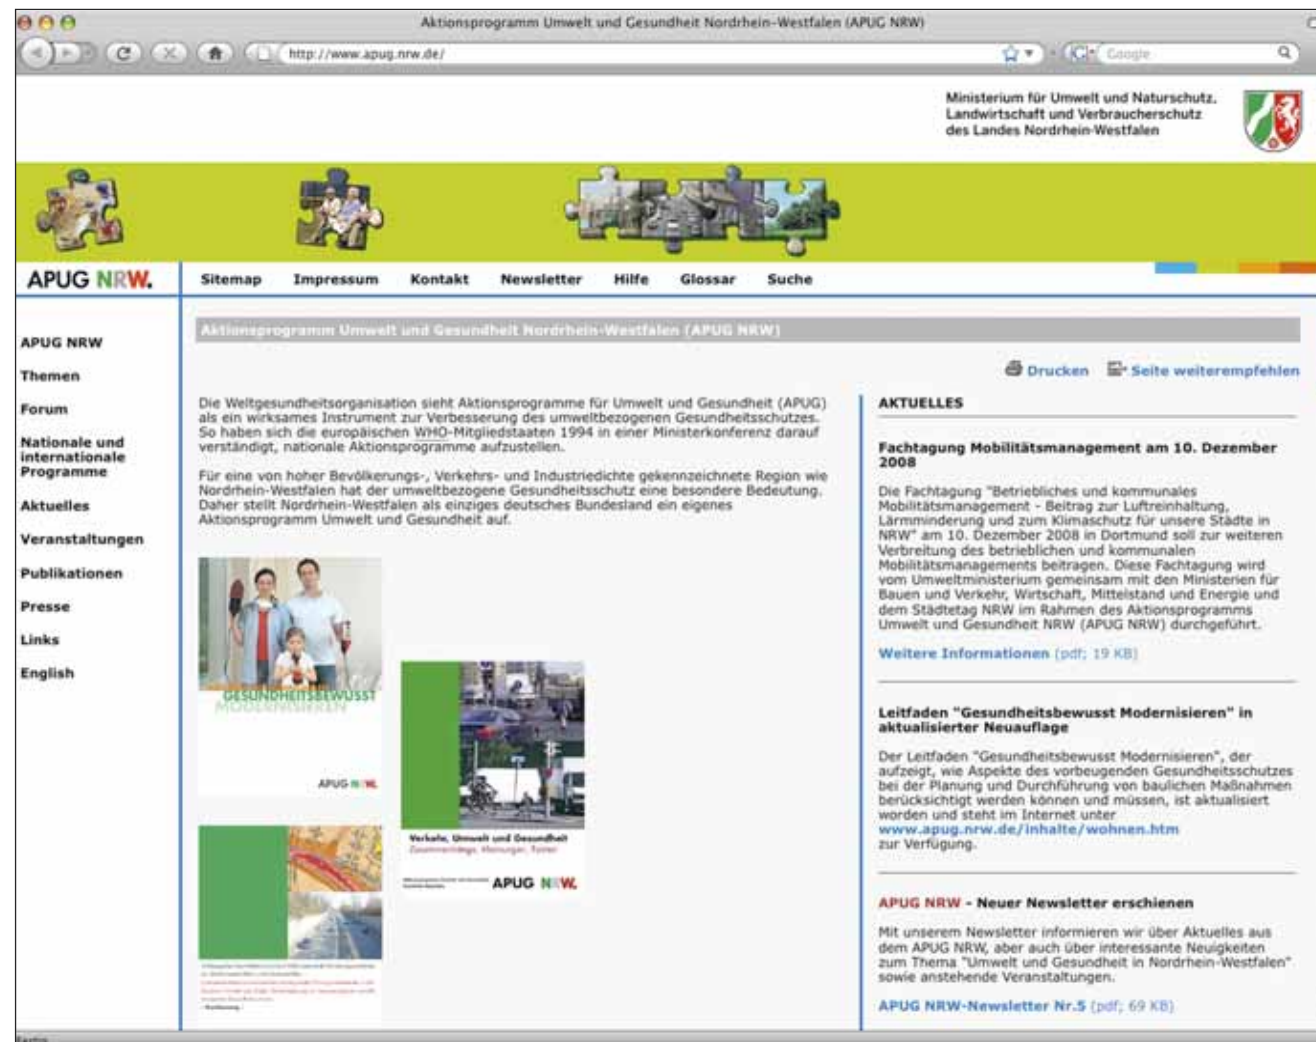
Aktionsprogramm Umwelt und Gesundheit Nordrhein-Westfalen (APUG NRW)

http://www.apug.nrw.de/

Google

Ministerium für Umwelt und Naturschutz, Landwirtschaft und Verbraucherschutz des Landes Nordrhein-Westfalen

APUG NRW.

Sitemap Impressum Kontakt Newsletter Hilfe Glossar Suche

APUG NRW
Themen
Forum
Nationale und internationale Programme
Aktuelles
Veranstaltungen
Publikationen
Presse
Links
English

Aktionsprogramm Umwelt und Gesundheit Nordrhein-Westfalen (APUG NRW)

Drucken Seite weiterempfehlen

Die Weltgesundheitsorganisation sieht Aktionsprogramme für Umwelt und Gesundheit (APUG) als ein wirksames Instrument zur Verbesserung des umweltbezogenen Gesundheitsschutzes. So haben sich die europäischen WHO-Mitgliedstaaten 1994 in einer Ministerkonferenz darauf verständigt, nationale Aktionsprogramme aufzustellen.

Für eine von hoher Bevölkerungs-, Verkehrs- und Industriedichte gekennzeichnete Region wie Nordrhein-Westfalen hat der umweltbezogene Gesundheitsschutz eine besondere Bedeutung. Daher stellt Nordrhein-Westfalen als einziges deutsches Bundesland ein eigenes Aktionsprogramm Umwelt und Gesundheit auf.

GESUNDHEITSBEWUSST MODERNISIEREN

APUG NRW

Verkehr, Umwelt und Gesundheit
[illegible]

APUG NRW

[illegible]

AKTUELLES

Fachtagung Mobilitätsmanagement am 10. Dezember 2008

Die Fachtagung "Betriebliches und kommunales Mobilitätsmanagement - Beitrag zur Luftreinhaltung, Lärmminderung und zum Klimaschutz für unsere Städte in NRW" am 10. Dezember 2008 in Dortmund soll zur weiteren Verbreitung des betrieblichen und kommunalen Mobilitätsmanagements beitragen. Diese Fachtagung wird vom Umweltministerium gemeinsam mit den Ministerien für Bauen und Verkehr, Wirtschaft, Mittelstand und Energie und dem Städtetag NRW im Rahmen des Aktionsprogramms Umwelt und Gesundheit NRW (APUG NRW) durchgeführt.

Weitere Informationen (pdf; 19 KB)

Leitfaden "Gesundheitsbewusst Modernisieren" in aktualisierter Neuauflage

Der Leitfaden "Gesundheitsbewusst Modernisieren", der aufzeigt, wie Aspekte des vorbeugenden Gesundheitsschutzes bei der Planung und Durchführung von baulichen Maßnahmen berücksichtigt werden können und müssen, ist aktualisiert worden und steht im Internet unter www.apug.nrw.de/inhalte/wohnen.htm zur Verfügung.

APUG NRW - Neuer Newsletter erschienen

Mit unserem Newsletter informieren wir über Aktuelles aus dem APUG NRW, aber auch über interessante Neuigkeiten zum Thema "Umwelt und Gesundheit in Nordrhein-Westfalen" sowie anstehende Veranstaltungen.

APUG NRW-Newsletter Nr.5 (pdf; 69 KB)

Fertig